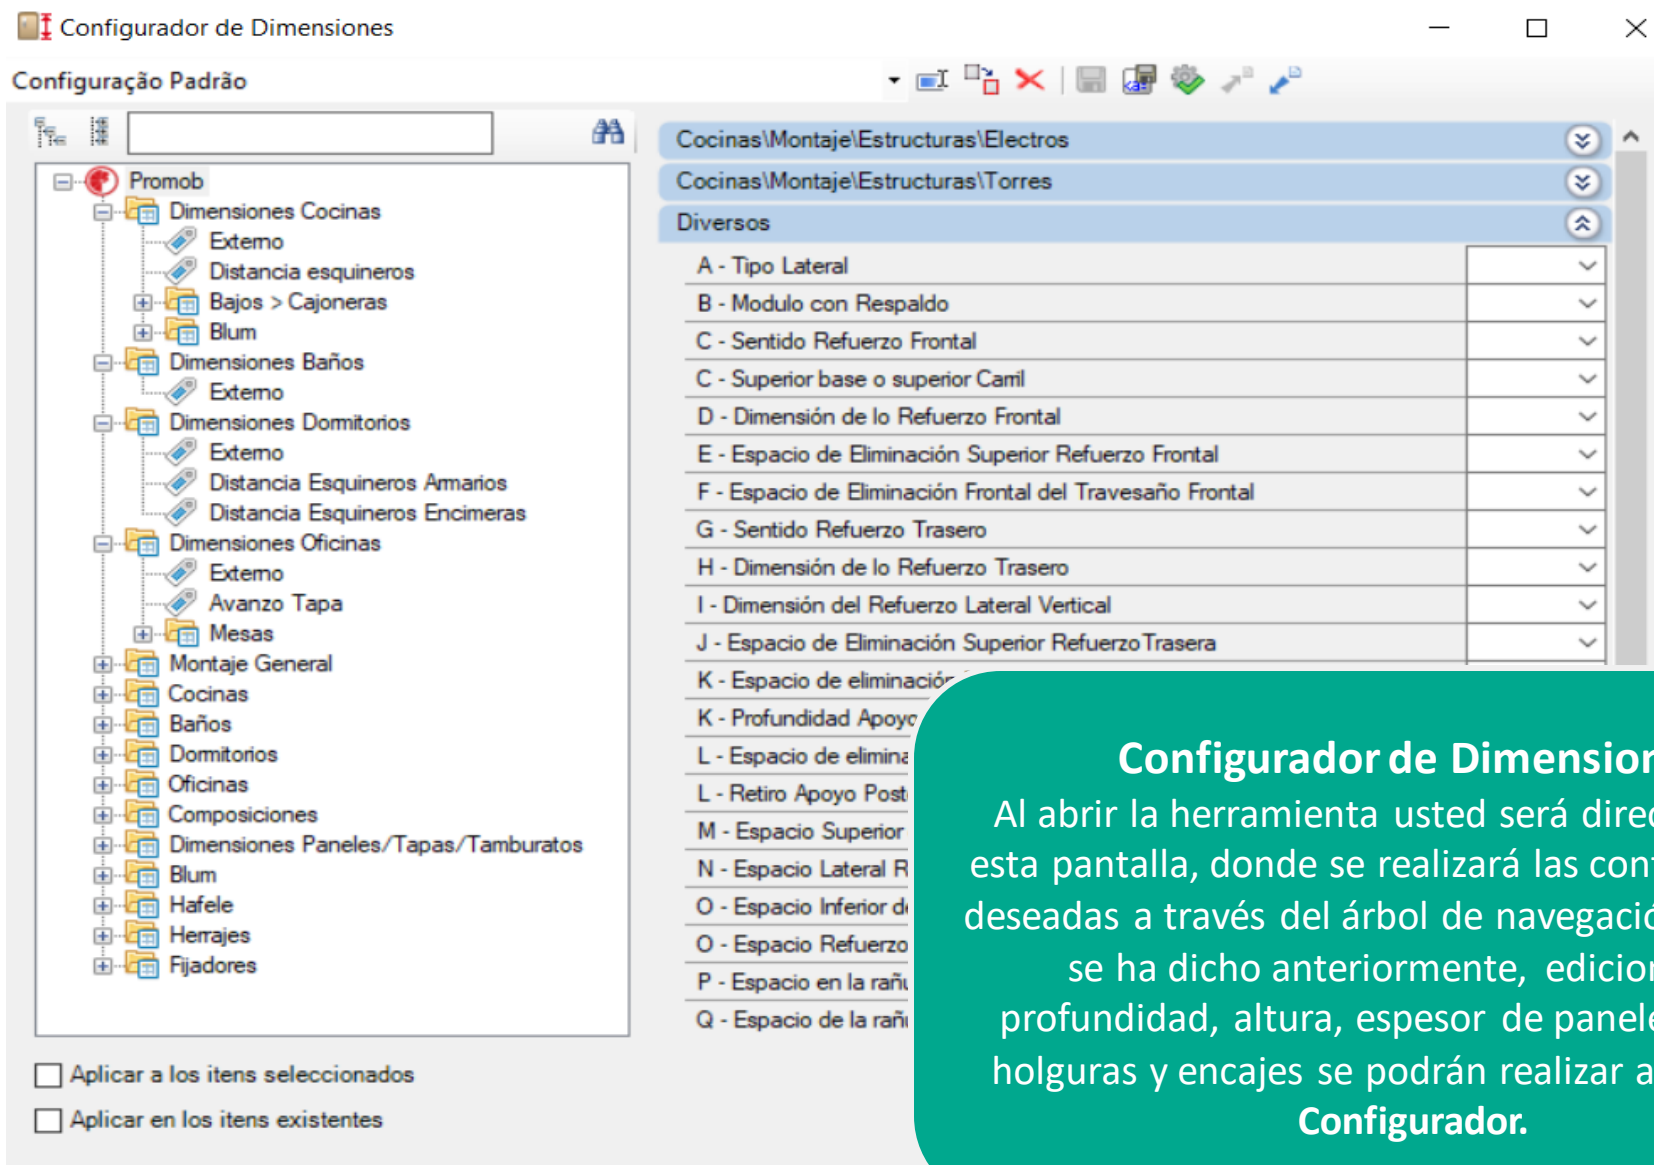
Configurador de Dimensiones

Configuração Padrão

Promob
Dimensiones Cocinas
Externo
Distancia esquineros
Bajos > Cajoneras
Blum
Dimensiones Baños
Externo
Dimensiones Dormitorios
Externo
Distancia Esquineros Armarios
Distancia Esquineros Encimeras
Dimensiones Oficinas
Externo
Avanzo Tapa
Mesas
Montaje General
Cocinas
Baños
Dormitorios
Oficinas
Composiciones
Dimensiones Paneles/Tapas/Tamburatos
Blum
Hafele
Herrajes
Fijadores

Aplicar a los itens seleccionados
Aplicar en los itens existentes

Cocinas\Montaje\Estructuras\Electros
Cocinas\Montaje\Estructuras\Torres
Diversos

A - Tipo Lateral
B - Modulo con Respaldo
C - Sentido Refuerzo Frontal
C - Superior base o superior Carril
D - Dimensión de lo Refuerzo Frontal
E - Espacio de Eliminación Superior Refuerzo Frontal
F - Espacio de Eliminación Frontal del Travesaño Frontal
G - Sentido Refuerzo Trasero
H - Dimensión de lo Refuerzo Trasero
I - Dimensión del Refuerzo Lateral Vertical
J - Espacio de Eliminación Superior Refuerzo Trasera
K - Espacio de eliminación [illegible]
K - Profundidad Apoyo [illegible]
L - Espacio de elimina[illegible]
L - Retiro Apoyo Post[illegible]
M - Espacio Superior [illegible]
N - Espacio Lateral R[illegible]
O - Espacio Inferior d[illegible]
O - Espacio Refuerzo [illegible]
P - Espacio en la rañu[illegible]
Q - Espacio de la rañu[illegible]

Configurador de Dimensio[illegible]
Al abrir la herramienta usted será dire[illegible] esta pantalla, donde se realizará las con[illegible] deseadas a través del árbol de navegaci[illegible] se ha dicho anteriormente, edicio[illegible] profundidad, altura, espesor de panel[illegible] holguras y encajes se podrán realizar a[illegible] Configurador.